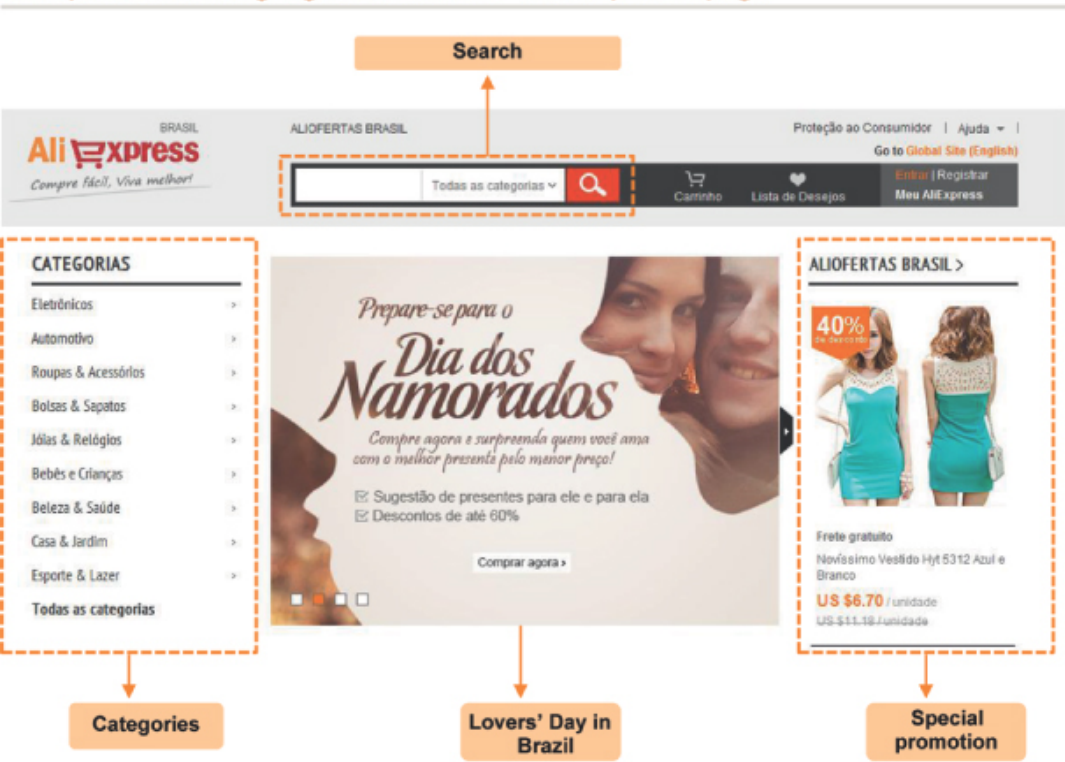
Search

BRASIL
AliExpress
Compre fácil, Viva melhor!

ALIOFERTAS BRASIL

Proteção ao Consumidor | Ajuda |
Go to Global Site (English)

Todas as categorias

Carrinho
Lista de Desejos
Entrar | Registrar
Meu AliExpress

CATEGORIAS
Eletrônicos
Automotivo
Roupas & Acessórios
Bolsas & Sapatos
Jóias & Relógios
Bebês e Crianças
Beleza & Saúde
Casa & Jardim
Esporte & Lazer
Todas as categorias

Prepare-se para o
Dia dos Namorados
Compre agora e surpreenda quem você ama com o melhor presente pelo menor preço!
Sugestão de presentes para ele e para ela
Descontos de até 60%
Comprar agora ›

ALIOFERTAS BRASIL >
40% de desconto
Frete gratuito
Novíssimo Vestido Hyt 5312 Azul e Branco
US $6.70 / unidade
US $11.18 / unidade

Categories

Lovers' Day in Brazil

Special promotion